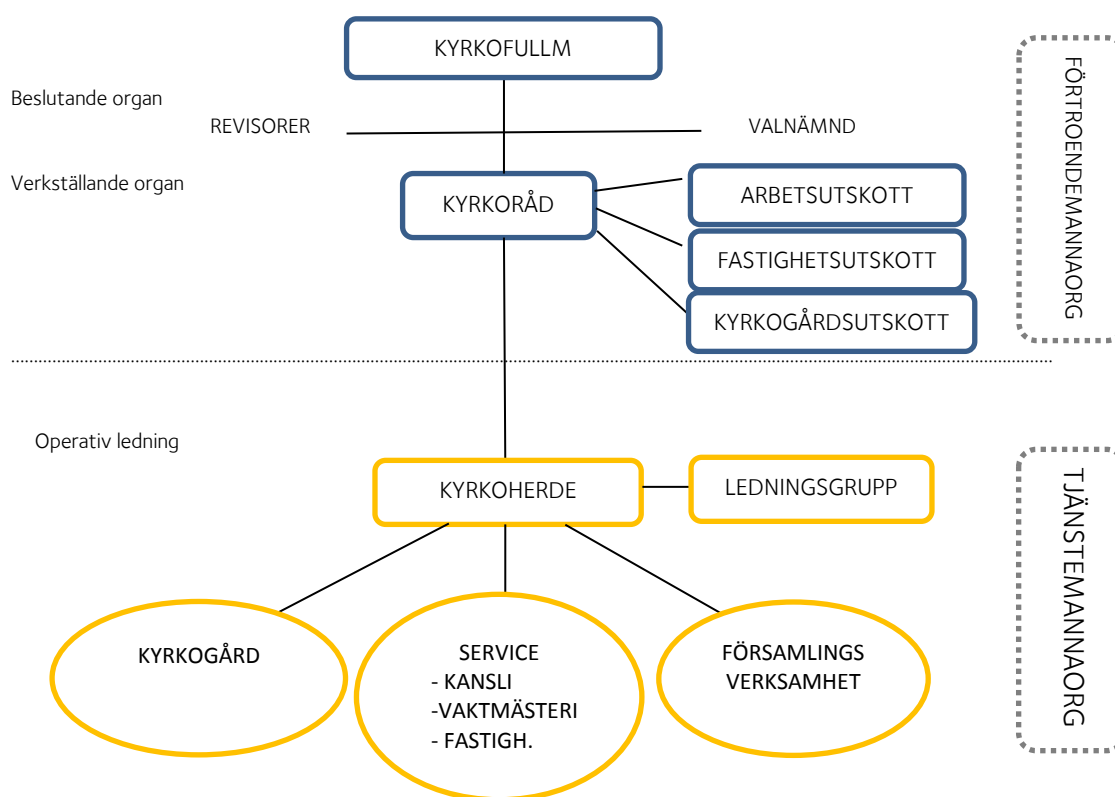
KYRKOFULLM

Beslutande organ

REVISORER

VALNÄMND

Verkställande organ

KYRKORÅD

ARBETSUTSKOTT

FASTIGHETSUTSKOTT

KYRKOGÅRDSUTSKOTT

FÖRTROENDEMANNAORG

Operativ ledning

KYRKOHERDE

LEDNINGSGRUPP

KYRKOGÅRD

SERVICE
- KANSLI
-VAKTMÄSTERI
- FASTIGH.

FÖRSAMLINGS VERKSAMHET

TJÄNSTEMANNAORG